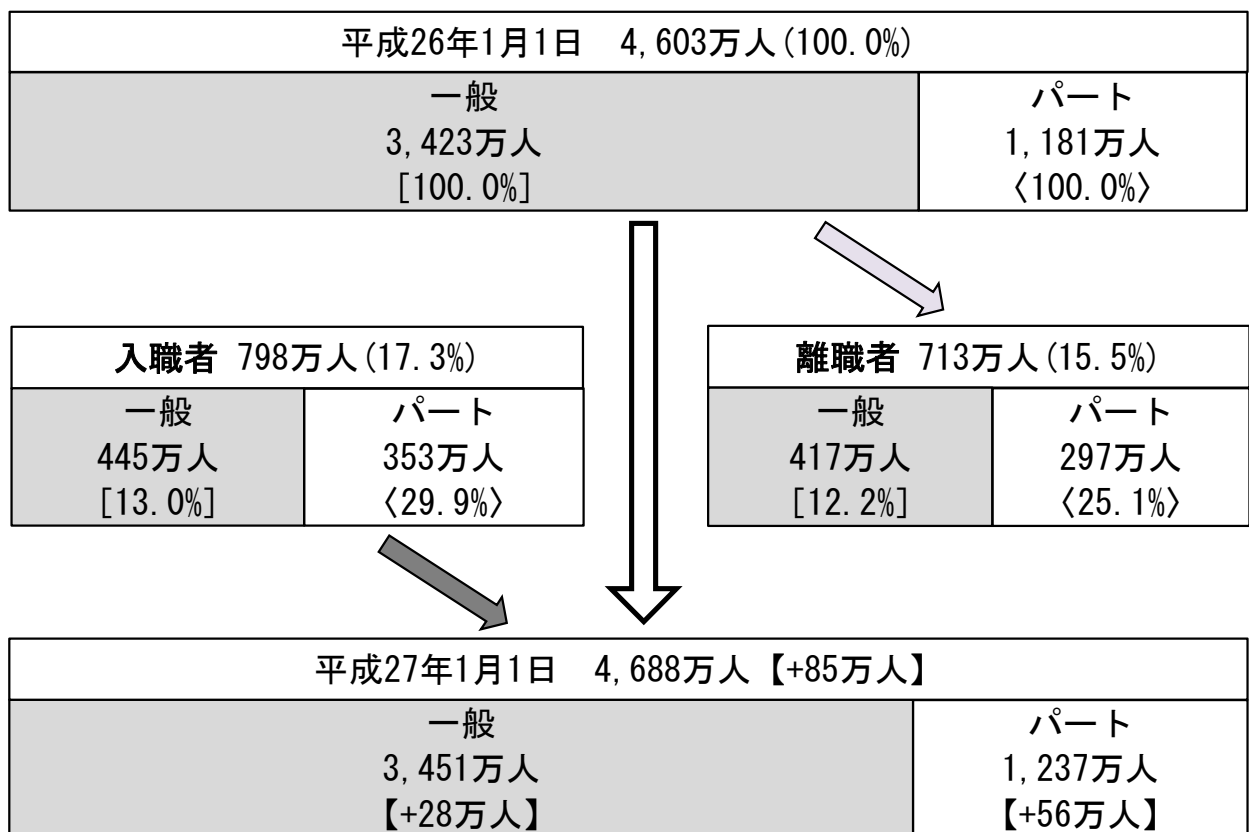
平成26年1月1日　4,603万人(100.0%)

| 一般 3,423万人 [100.0%] | パート 1,181万人 〈100.0%〉 |
|---|---|

入職者 798万人(17.3%)

| 一般 445万人 [13.0%] | パート 353万人 〈29.9%〉 |
|---|---|

離職者 713万人(15.5%)

| 一般 417万人 [12.2%] | パート 297万人 〈25.1%〉 |
|---|---|

平成27年1月1日　4,688万人【+85万人】

| 一般 3,451万人 【+28万人】 | パート 1,237万人 【+56万人】 |
|---|---|